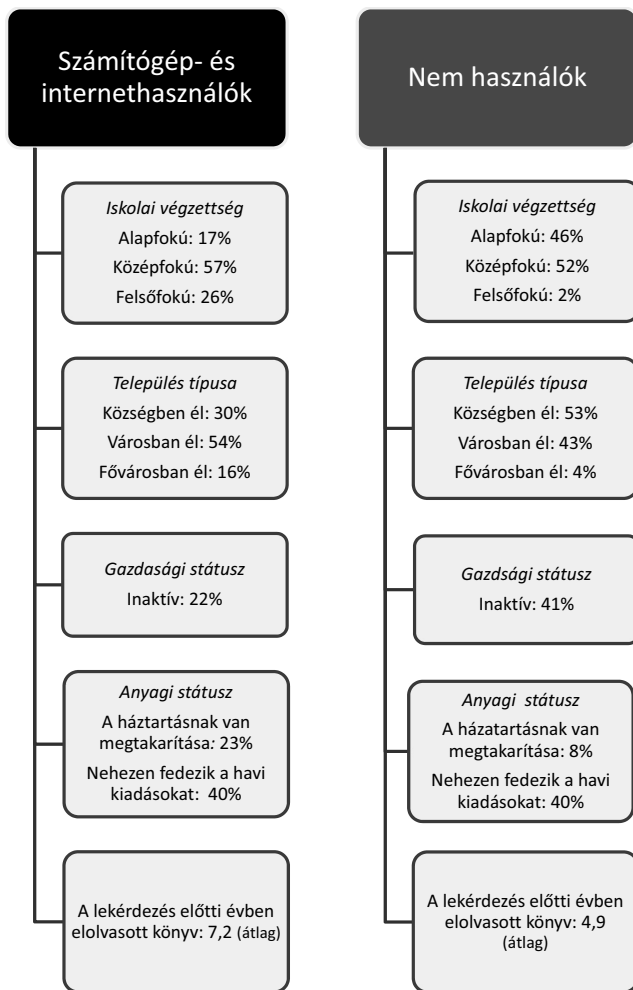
Számítógép- és internethasználók

Iskolai végzettség
Alapfokú: 17%
Középfokú: 57%
Felsőfokú: 26%

Település típusa
Községben él: 30%
Városban él: 54%
Fővárosban él: 16%

Gazdasági státusz
Inaktív: 22%

Anyagi státusz
A háztartásnak van megtakarítása: 23%
Nehezen fedezik a havi kiadásokat: 40%

A lekérdezés előtti évben elolvasott könyv: 7,2 (átlag)

Nem használók

Iskolai végzettség
Alapfokú: 46%
Középfokú: 52%
Felsőfokú: 2%

Település típusa
Községben él: 53%
Városban él: 43%
Fővárosban él: 4%

Gazdasági státusz
Inaktív: 41%

Anyagi státusz
A házatartásnak van megtakarítása: 8%
Nehezen fedezik a havi kiadásokat: 40%

A lekérdezés előtti évben elolvasott könyv: 4,9 (átlag)